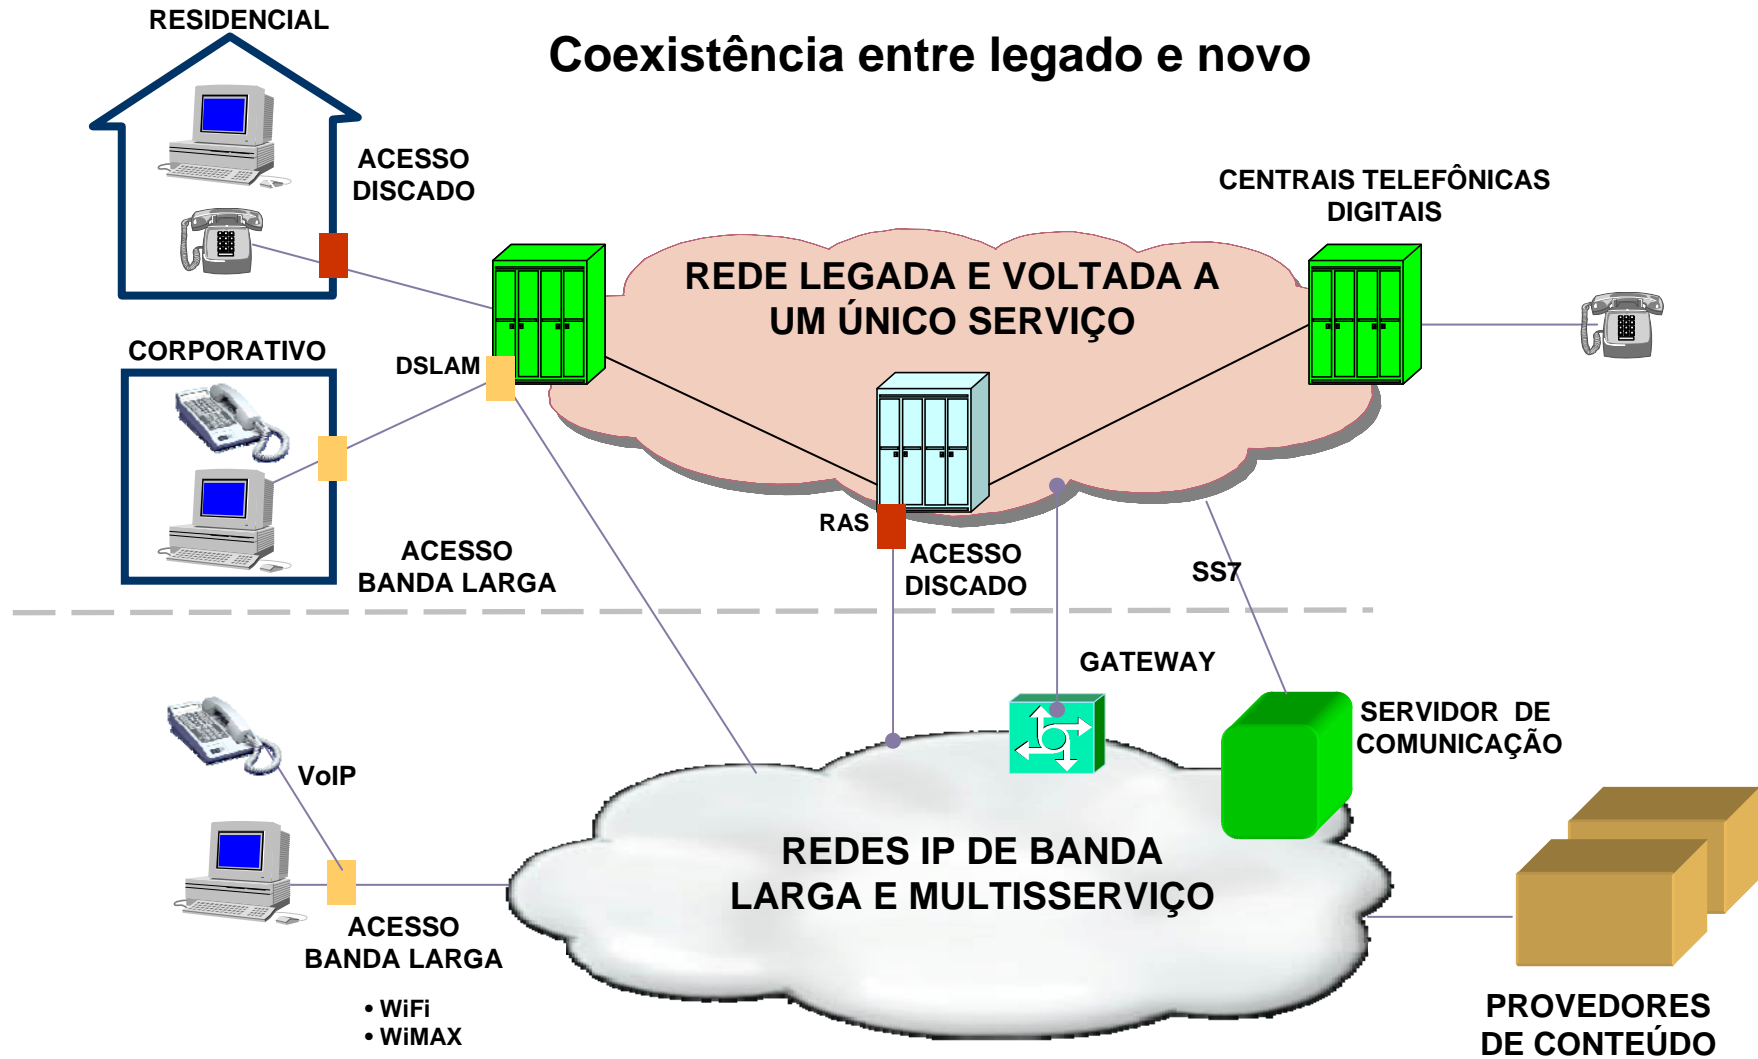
RESIDENCIAL

Coexistência entre legado e novo

ACESSO DISCADO

CENTRAIS TELEFÔNICAS DIGITAIS

REDE LEGADA E VOLTADA A UM ÚNICO SERVIÇO

CORPORATIVO

DSLAM

RAS

ACESSO BANDA LARGA

ACESSO DISCADO

SS7

GATEWAY

SERVIDOR DE COMUNICAÇÃO

VoIP

REDES IP DE BANDA LARGA E MULTISSERVIÇO

ACESSO BANDA LARGA

• WiFi
• WiMAX

PROVEDORES DE CONTEÚDO